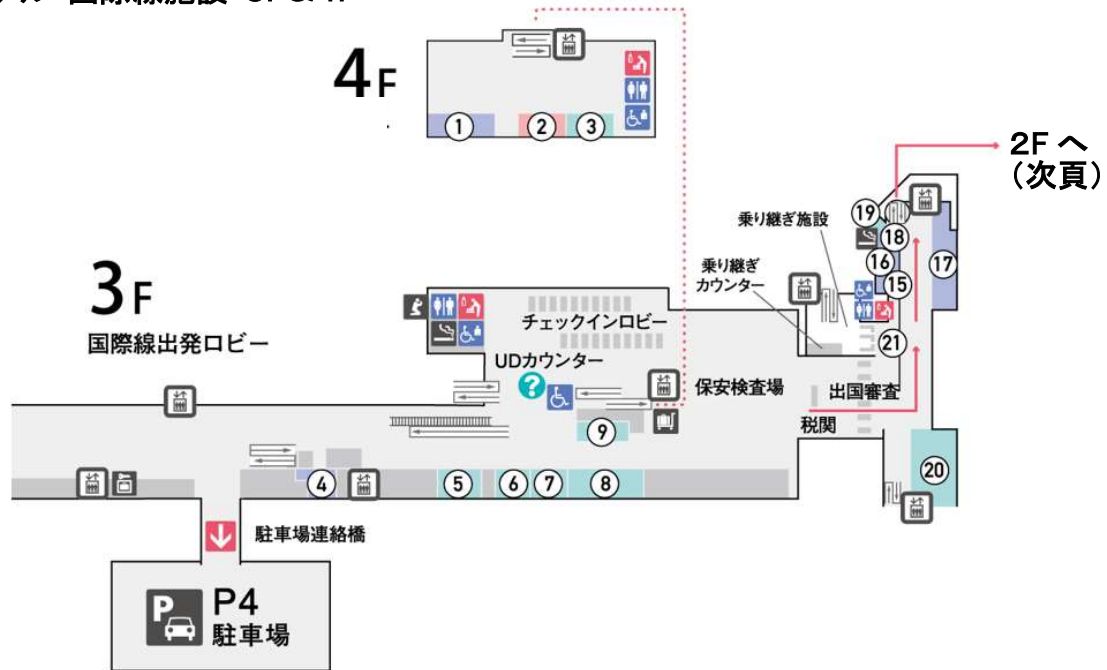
4F

①

②

③

2F へ
(次頁)

乗り継ぎ施設

⑲

⑱

⑯

⑮

⑰

乗り継ぎ
カウンター

3F
国際線出発ロビー

チェックインロビー

UDカウンター

保安検査場

出国審査

税関

⑨

⑳

④

⑤

⑥

⑦

⑧

駐車場連絡橋

P4
駐車場